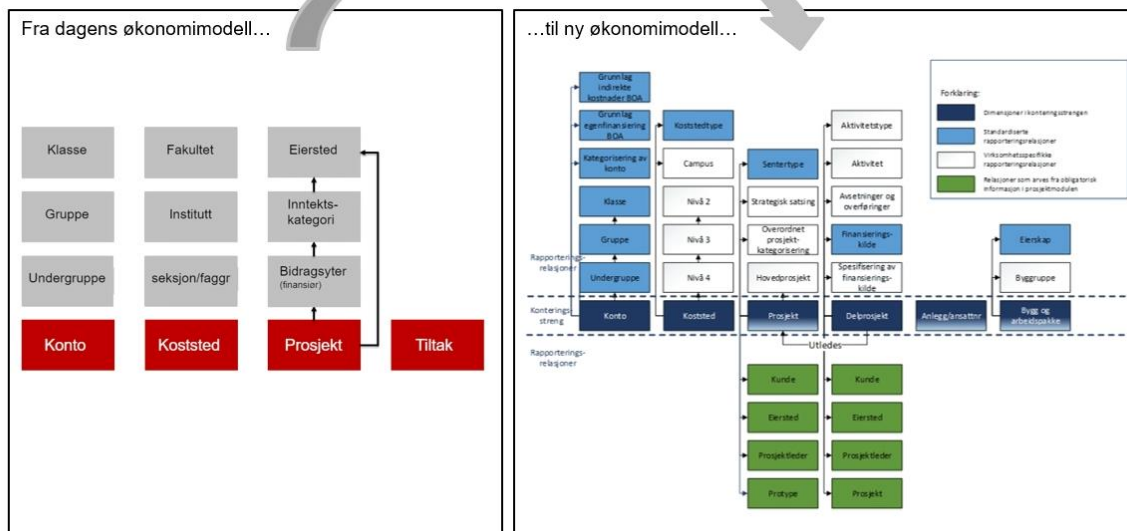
Fra dagens økonomimodell…

Klasse

Gruppe

Undergruppe

Konto

Fakultet

Institutt

seksjon/faggr

Koststed

Eiersted

Inntekts-kategori

Bidragsyter (finansiør)

Prosjekt

Tiltak

…til ny økonomimodell…

Forklaring:

Dimensjoner i konteringsstrengen

Standardiserte rapporteringsrelasjoner

Virksomhetsspesifikke rapporteringsrelasjoner

Relasjoner som arves fra obligatorisk informasjon i prosjektmodulen

Grunnlag indirekte kostnader BOA

Grunnlag egenfinansiering BOA

Kategorisering av konto

Klasse

Gruppe

Undergruppe

Koststedtype

Campus

Nivå 2

Nivå 3

Nivå 4

Sentertype

Strategisk satsing

Overordnet prosjekt-kategorisering

Hovedprosjekt

Aktivitetstype

Aktivitet

Avsetninger og overføringer

Finansierings-kilde

Spesifisering av finansierings-kilde

Eierskap

Byggruppe

Rapporterings-relasjoner

Konterings-streng

Konto

Koststed

Prosjekt

Delprosjekt

Anlegg/ansattnr

Bygg og arbeidspakke

Utledes

Rapporterings-relasjoner

Kunde

Eiersted

Prosjektleder

Protype

Kunde

Eiersted

Prosjektleder

Prosjekt